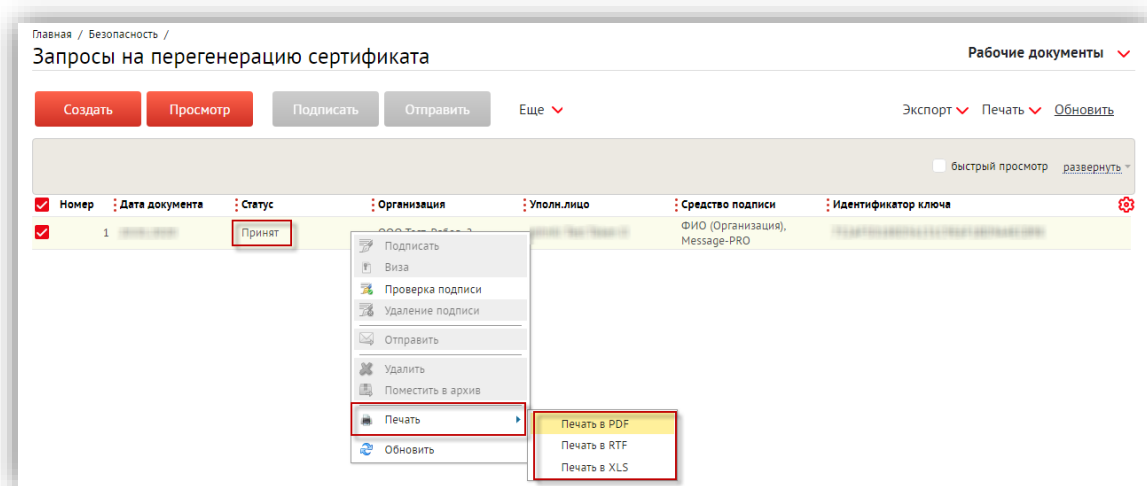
Главная / Безопасность /

Запросы на перегенерацию сертификата

Рабочие документы

Создать Просмотр Подписать Отправить Еще

Экспорт Печать Обновить

быстрый просмотр развернуть

| Номер | Дата документа | Статус | Организация | Уполн.лицо | Средство подписи | Идентификатор ключа |
|---|---|---|---|---|---|---|
| 1 | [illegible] | Принят | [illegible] | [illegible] | ФИО (Организация), Message-PRO | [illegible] |

Подписать
Виза
Проверка подписи
Удаление подписи
Отправить
Удалить
Поместить в архив
Печать
Обновить

Печать в PDF
Печать в RTF
Печать в XLS